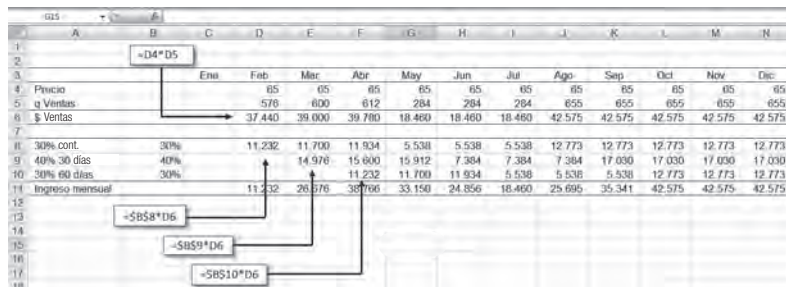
G15 fx

| | A | B | C | D | E | F | G | H | I | J | K | L | M | N |
|---|---|---|---|---|---|---|---|---|---|---|---|---|---|---|
| 1 | | | | | | | | | | | | | | |
| 2 | | =D4*D5 | | | | | | | | | | | | |
| 3 | | | Ene | Feb | Mar | Abr | May | Jun | Jul | Ago | Sep | Oct | Nov | Dic |
| 4 | Precio | | | 65 | 65 | 65 | 65 | 65 | 65 | 65 | 65 | 65 | 65 | 65 |
| 5 | q Ventas | | | 576 | 600 | 612 | 284 | 284 | 284 | 655 | 655 | 655 | 655 | 655 |
| 6 | $ Ventas | | | 37.440 | 39.000 | 39.780 | 18.460 | 18.460 | 18.460 | 42.575 | 42.575 | 42.575 | 42.575 | 42.575 |
| 7 | | | | | | | | | | | | | | |
| 8 | 30% cont. | 30% | | 11.232 | 11.700 | 11.934 | 5.538 | 5.538 | 5.538 | 12.773 | 12.773 | 12.773 | 12.773 | 12.773 |
| 9 | 40% 30 días | 40% | | | 14.976 | 15.600 | 15.912 | 7.384 | 7.384 | 7.384 | 17.030 | 17.030 | 17.030 | 17.030 |
| 10 | 30% 60 días | 30% | | | | 11.232 | 11.700 | 11.934 | 5.538 | 5.538 | 5.538 | 12.773 | 12.773 | 12.773 |
| 11 | Ingreso mensual | | | 11.232 | 26.676 | 38.766 | 33.150 | 24.856 | 18.460 | 25.695 | 35.341 | 42.575 | 42.575 | 42.575 |

=$B$8*D6

=$B$9*D6

=$B$10*D6